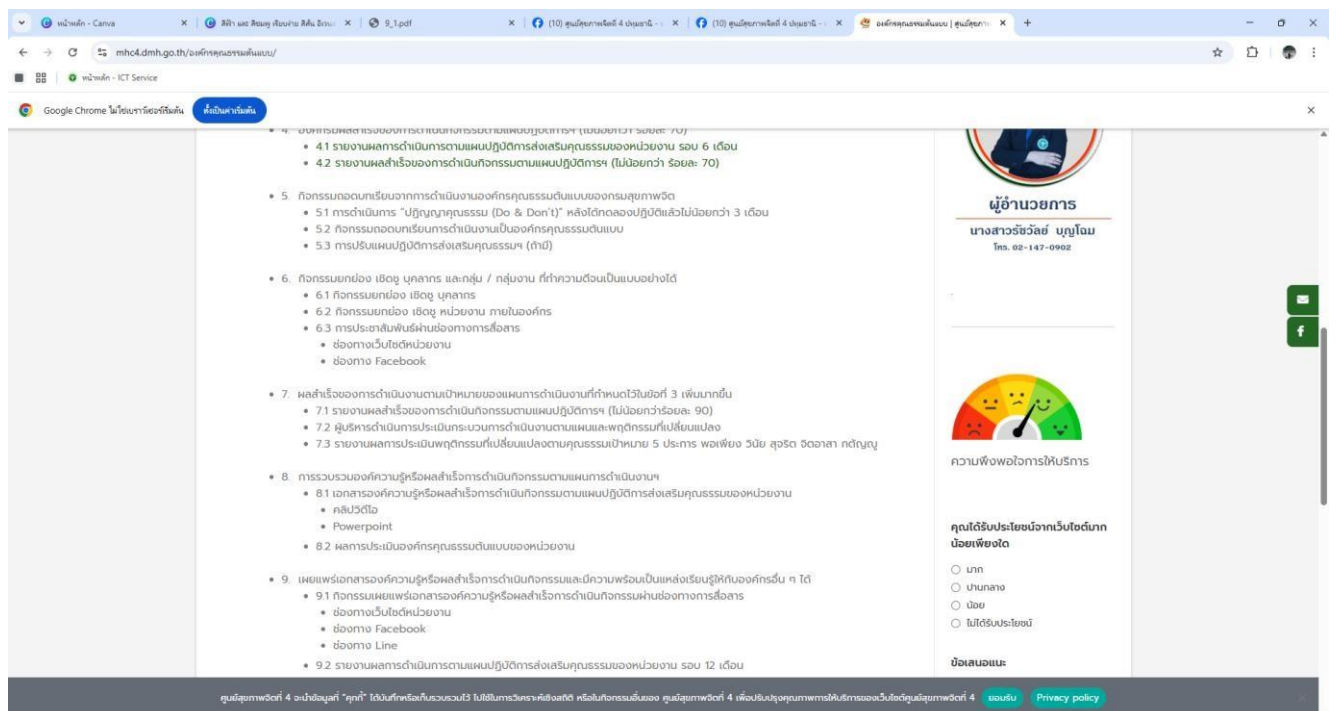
หน้าหลัก - Canva | สีฟ้า และ สีชมพู เรียบง่าย สีส้ม อิงตนะ | 9_1.pdf | (10) ศูนย์สุขภาพจิตที่ 4 ปทุมธานี | (10) ศูนย์สุขภาพจิตที่ 4 ปทุมธานี | องค์กรคุณธรรมต้นแบบ | ศูนย์สุขภาพ

mhc4.dmh.go.th/องค์กรคุณธรรมต้นแบบ/

หน้าหลัก - ICT Service

Google Chrome ไม่ใช่เบราว์เซอร์เริ่มต้น ตั้งเป็นค่าเริ่มต้น

• 4. องค์กรผลสำเร็จของการดำเนินกิจกรรมตามแผนปฏิบัติการฯ (ไม่น้อยกว่า ร้อยละ 70)
• 4.1 รายงานผลการดำเนินการตามแผนปฏิบัติการส่งเสริมคุณธรรมของหน่วยงาน รอบ 6 เดือน
• 4.2 รายงานผลสำเร็จของการดำเนินกิจกรรมตามแผนปฏิบัติการฯ (ไม่น้อยกว่า ร้อยละ 70)

• 5. กิจกรรมถอดบทเรียนจากการดำเนินงานองค์กรคุณธรรมต้นแบบของกรมสุขภาพจิต
• 5.1 การดำเนินการ "ปัญญาคุณธรรม (Do & Don't)" หลังได้ทดลองปฏิบัติแล้วไม่น้อยกว่า 3 เดือน
• 5.2 กิจกรรมถอดบทเรียนการดำเนินงานเป็นองค์กรคุณธรรมต้นแบบ
• 5.3 การปรับแผนปฏิบัติการส่งเสริมคุณธรรมฯ (ถ้ามี)

• 6. กิจกรรมยกย่อง เชิดชู บุคลากร และกลุ่ม / กลุ่มงาน ที่ทำความดีจนเป็นแบบอย่างได้
• 6.1 กิจกรรมยกย่อง เชิดชู บุคลากร
• 6.2 กิจกรรมยกย่อง เชิดชู หน่วยงาน ภายในองค์กร
• 6.3 การประชาสัมพันธ์ผ่านช่องทางการสื่อสาร
• ช่องทางเว็บไซต์หน่วยงาน
• ช่องทาง Facebook

• 7. ผลสำเร็จของการดำเนินงานตามเป้าหมายของแผนการดำเนินงานที่กำหนดไว้ในข้อที่ 3 เพิ่มมากขึ้น
• 7.1 รายงานผลสำเร็จของการดำเนินกิจกรรมตามแผนปฏิบัติการฯ (ไม่น้อยกว่าร้อยละ 90)
• 7.2 ผู้บริหารดำเนินการประเมินกระบวนการดำเนินงานตามแผนและพฤติกรรมที่เปลี่ยนแปลง
• 7.3 รายงานผลการประเมินพฤติกรรมที่เปลี่ยนแปลงตามคุณธรรมเป้าหมาย 5 ประการ พอเพียง วินัย สุจริต จิตอาสา กตัญญู

• 8. การรวบรวมองค์ความรู้หรือผลสำเร็จการดำเนินกิจกรรมตามแผนการดำเนินงานฯ
• 8.1 เอกสารองค์ความรู้หรือผลสำเร็จการดำเนินกิจกรรมตามแผนปฏิบัติการส่งเสริมคุณธรรมของหน่วยงาน
• คลิปวิดีโอ
• Powerpoint
• 8.2 ผลการประเมินองค์กรคุณธรรมต้นแบบของหน่วยงาน

• 9. เผยแพร่เอกสารองค์ความรู้หรือผลสำเร็จการดำเนินกิจกรรมและมีความพร้อมเป็นแหล่งเรียนรู้ให้กับองค์กรอื่น ๆ ได้
• 9.1 กิจกรรมเผยแพร่เอกสารองค์ความรู้หรือผลสำเร็จการดำเนินกิจกรรมผ่านช่องทางการสื่อสาร
• ช่องทางเว็บไซต์หน่วยงาน
• ช่องทาง Facebook
• ช่องทาง Line
• 9.2 รายงานผลการดำเนินการตามแผนปฏิบัติการส่งเสริมคุณธรรมของหน่วยงาน รอบ 12 เดือน

ผู้อำนวยการ
นางสาวรัชวัลย์ บุญโฉม
โทร. 02-147-0902

ความพึงพอใจการให้บริการ

คุณได้รับประโยชน์จากเว็บไซต์มากน้อยเพียงใด
○ มาก
○ ปานกลาง
○ น้อย
○ ไม่ได้รับประโยชน์

ข้อเสนอแนะ

ศูนย์สุขภาพจิตที่ 4 จะนำข้อมูลที่ "คุกกี้" ได้บันทึกหรือเก็บรวบรวมไว้ ไปใช้ในการวิเคราะห์เชิงสถิติ หรือในกิจกรรมอื่นของ ศูนย์สุขภาพจิตที่ 4 เพื่อปรับปรุงคุณภาพการให้บริการของเว็บไซต์ศูนย์สุขภาพจิตที่ 4 ยอมรับ Privacy policy